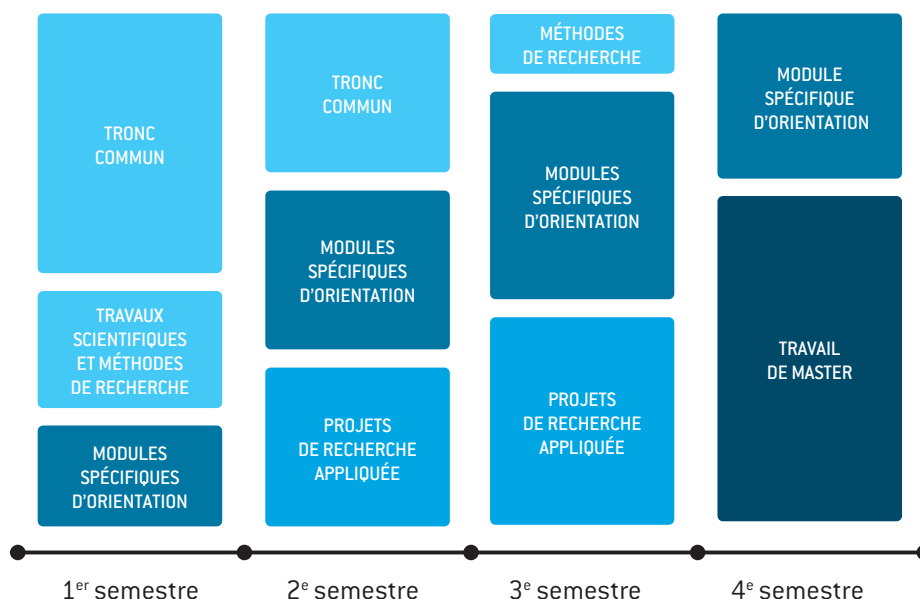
TRONC COMMUN

TRAVAUX SCIENTIFIQUES ET MÉTHODES DE RECHERCHE

MODULES SPÉCIFIQUES D'ORIENTATION

TRONC COMMUN

MODULES SPÉCIFIQUES D'ORIENTATION

PROJETS DE RECHERCHE APPLIQUÉE

MÉTHODES DE RECHERCHE

MODULES SPÉCIFIQUES D'ORIENTATION

PROJETS DE RECHERCHE APPLIQUÉE

MODULE SPÉCIFIQUE D'ORIENTATION

TRAVAIL DE MASTER

1$^{er}$ semestre

2$^{e}$ semestre

3$^{e}$ semestre

4$^{e}$ semestre